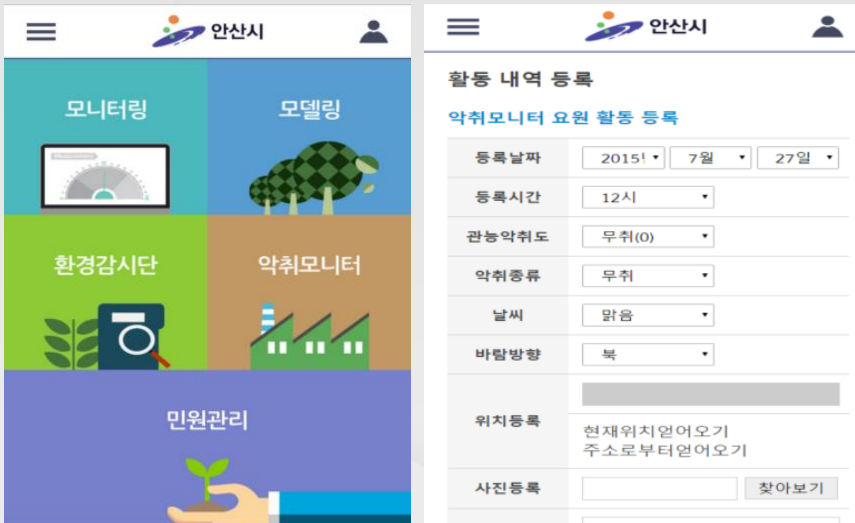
안산시

모니터링

모델링

환경감시단

악취모니터

민원관리

안산시

활동 내역 등록

악취모니터 요원 활동 등록

| 등록날짜 | 2015 ▾ 7월 ▾ 27일 ▾ |
|---|---|
| 등록시간 | 12시 ▾ |
| 관능악취도 | 무취(0) ▾ |
| 악취종류 | 무취 ▾ |
| 날씨 | 맑음 ▾ |
| 바람방향 | 북 ▾ |
| 위치등록 | 현재위치얻어오기 주소로부터얻어오기 |
| 사진등록 | 찾아보기 |